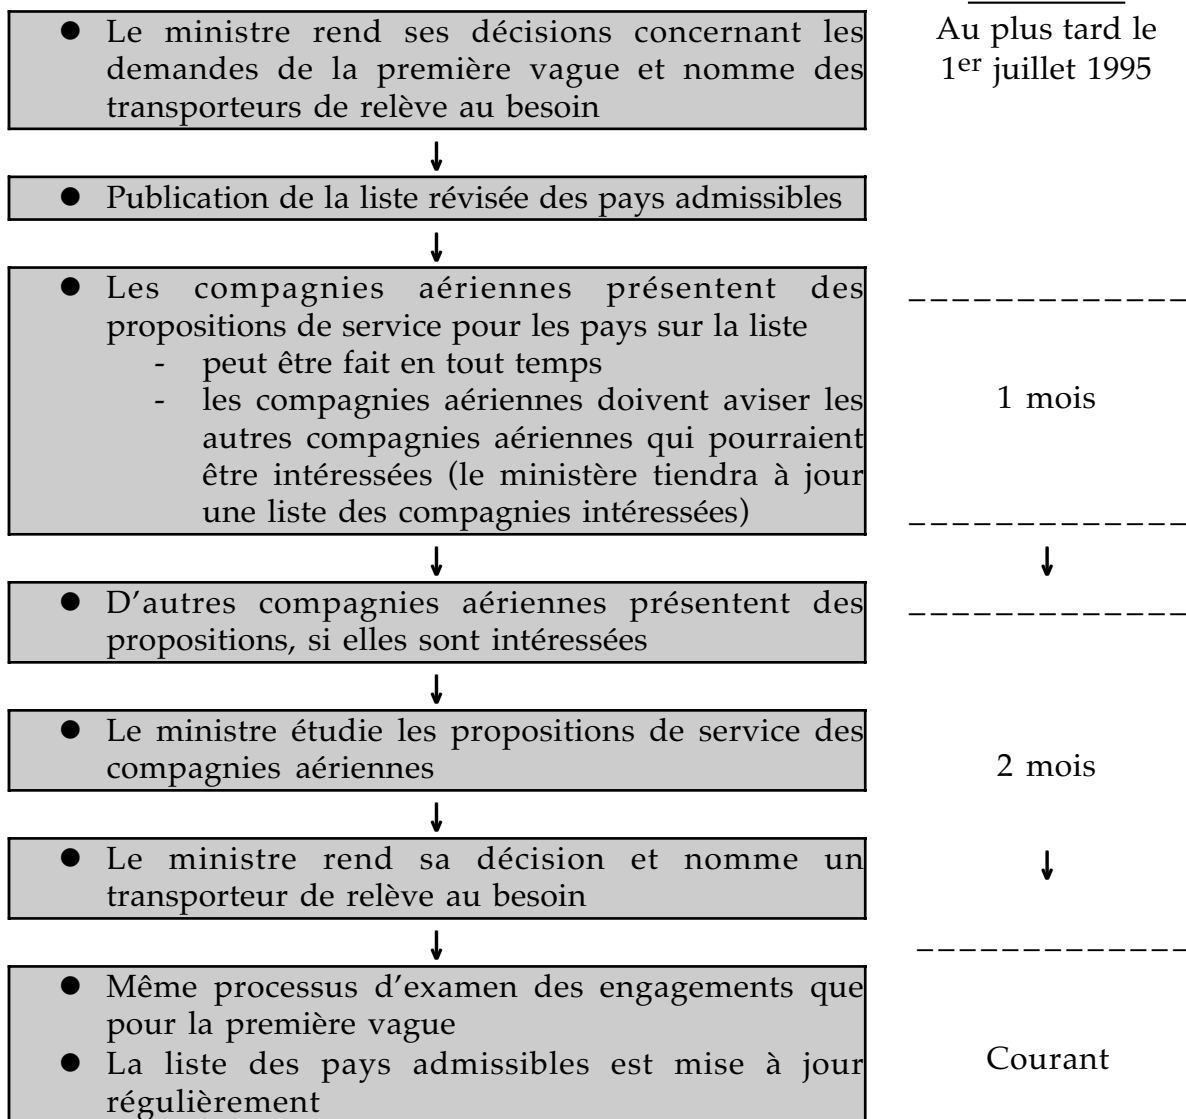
Le ministre rend ses décisions concernant les demandes de la première vague et nomme des transporteurs de relève au besoin

Au plus tard le 1er juillet 1995

Publication de la liste révisée des pays admissibles

Les compagnies aériennes présentent des propositions de service pour les pays sur la liste
- peut être fait en tout temps
- les compagnies aériennes doivent aviser les autres compagnies aériennes qui pourraient être intéressées (le ministère tiendra à jour une liste des compagnies intéressées)

1 mois

D'autres compagnies aériennes présentent des propositions, si elles sont intéressées

Le ministre étudie les propositions de service des compagnies aériennes

2 mois

Le ministre rend sa décision et nomme un transporteur de relève au besoin

Même processus d'examen des engagements que pour la première vague

La liste des pays admissibles est mise à jour régulièrement

Courant